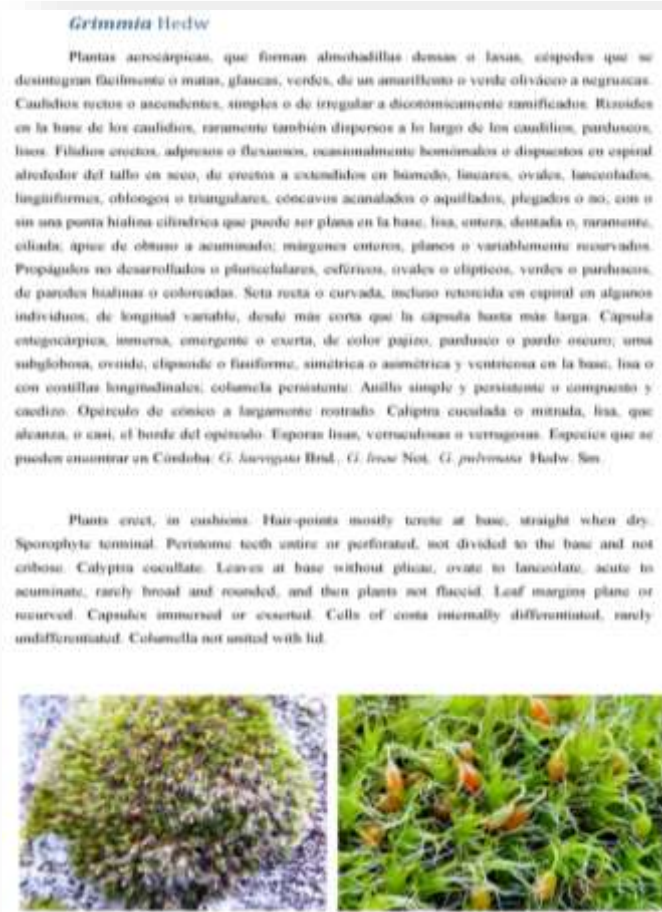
*Grimmia* Hedw

Plantas acrocárpicas, que forman almohadillas densas o laxas, céspedes que se desintegran fácilmente o matas, glaucas, verdes, de un amarillento o verde oliváceo a negruzcas. Caulidios rectos o ascendentes, simples o de irregular a dicotómicamente ramificados. Rizoides en la base de los caulidios, raramente también dispersos a lo largo de los caulidios, parduscos, lisos. Filidios erectos, adpresos o flexuosos, ocasionalmente homómalos o dispuestos en espiral alrededor del tallo en seco, de erectos a extendidos en húmedo, lineares, ovales, lanceolados, linguiformes, oblongos o triangulares, cóncavos acanalados o aquillados, plegados o no, con o sin una punta hialina cilíndrica que puede ser plana en la base, lisa, entera, dentada o, raramente, ciliada; ápice de obtuso a acuminado; márgenes enteros, planos o variablemente recurvados. Propágulos no desarrollados o pluricelulares, esféricos, ovales o elípticos, verdes o parduscos, de paredes hialinas o coloreadas. Seta recta o curvada, incluso retorcida en espiral en algunos individuos, de longitud variable, desde más corta que la cápsula hasta más larga. Cápsula estegocárpica, inmersa, emergente o exerta, de color pajizo, pardusco o pardo oscuro; uma subglobosa, ovoide, elipsoide o fusiforme, simétrica o asimétrica y ventricosa en la base, lisa o con costillas longitudinales; columela persistente. Anillo simple y persistente o compuesto y caedizo. Opérculo de cónico a largamente rostrado. Caliptra cuculada o mitrada, lisa, que alcanza, o casi, el borde del opérculo. Esporas lisas, verruculosas o verrugosas. Especies que se pueden encontrar en Córdoba: *G. laevigata* Brid., *G. lisae* Not., *G. pulvinata* Hedw. Sm.

Plants erect, in cushions. Hair-points mostly terete at base, straight when dry. Sporophyte terminal. Peristome teeth entire or perforated, not divided to the base and not cribose. Calyptra cucullate. Leaves at base without plicae, ovate to lanceolate, acute to acuminate, rarely broad and rounded, and then plants not flaccid. Leaf margins plane or recurved. Capsules immersed or exserted. Cells of costa internally differentiated, rarely undifferentiated. Columella not united with lid.